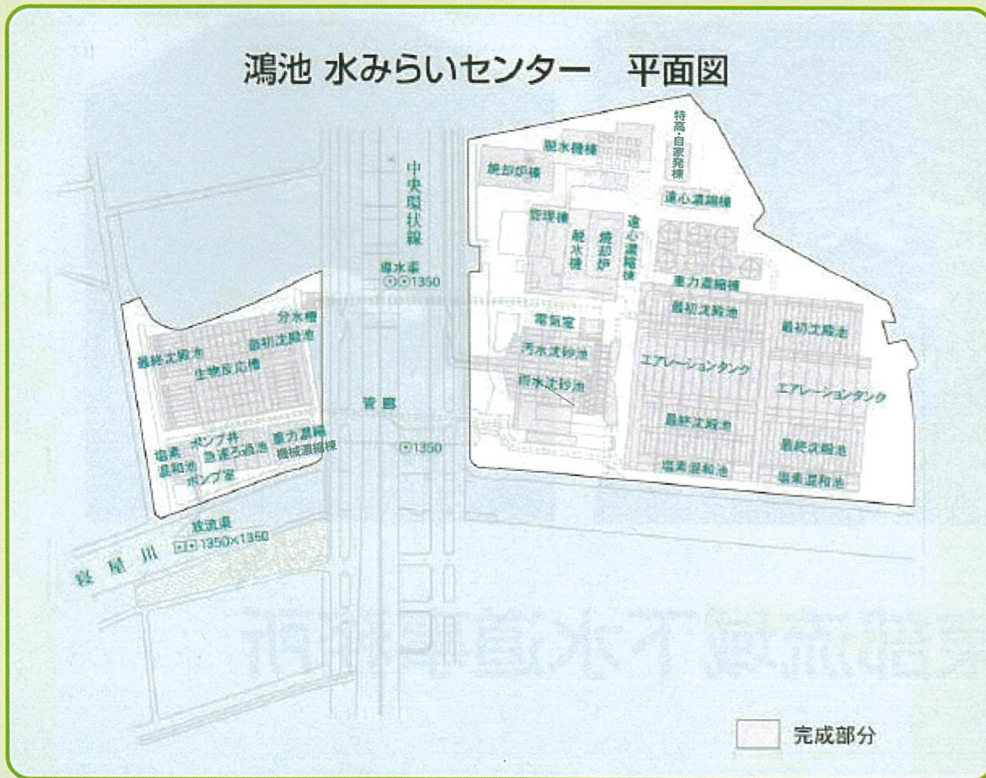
鴻池 水みらいセンター　平面図

中央環状線

導水渠
1350

管廊

1350

分水槽
最終沈殿池
最初沈殿池
生物反応槽
塩素混和池
ポンプ井
急速ろ過池
ポンプ室
重力濃縮
機械濃縮棟

放流渠
1350×1350
寝屋川

特高・自家発棟
脱水機棟
焼却炉棟
遠心濃縮棟
管理棟
脱水棟
焼却炉
遠心濃縮棟
重力濃縮槽
電気室
汚水沈砂池
雨水沈砂池
最初沈殿池
最初沈殿池
エアレーションタンク
エアレーションタンク
最終沈殿池
最終沈殿池
塩素混和池
塩素混和池

完成部分